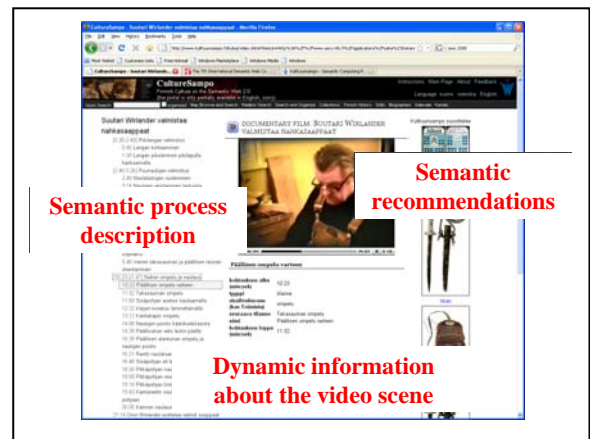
CultureSampo - Suutari Wirlander valmistaa nahkasaappaat - Mozilla Firefox

CultureSampo
Finnish Culture on the Semantic Web 2.0
The portal is only partially available in English, sorry!

Instructions Main Page About Feedback
Language: suomi svenska English

Suutari Wirlander valmistaa nahkasaappaat

DOCUMENTARY FILM: SUUTARI WIRLANDER VALMISTAA NAHKASAAPPAAT

Kulttuurisampo suosittelee

Semantic process description

Semantic recommendations

Päällisen ompelu varteen

Dynamic information about the video scene